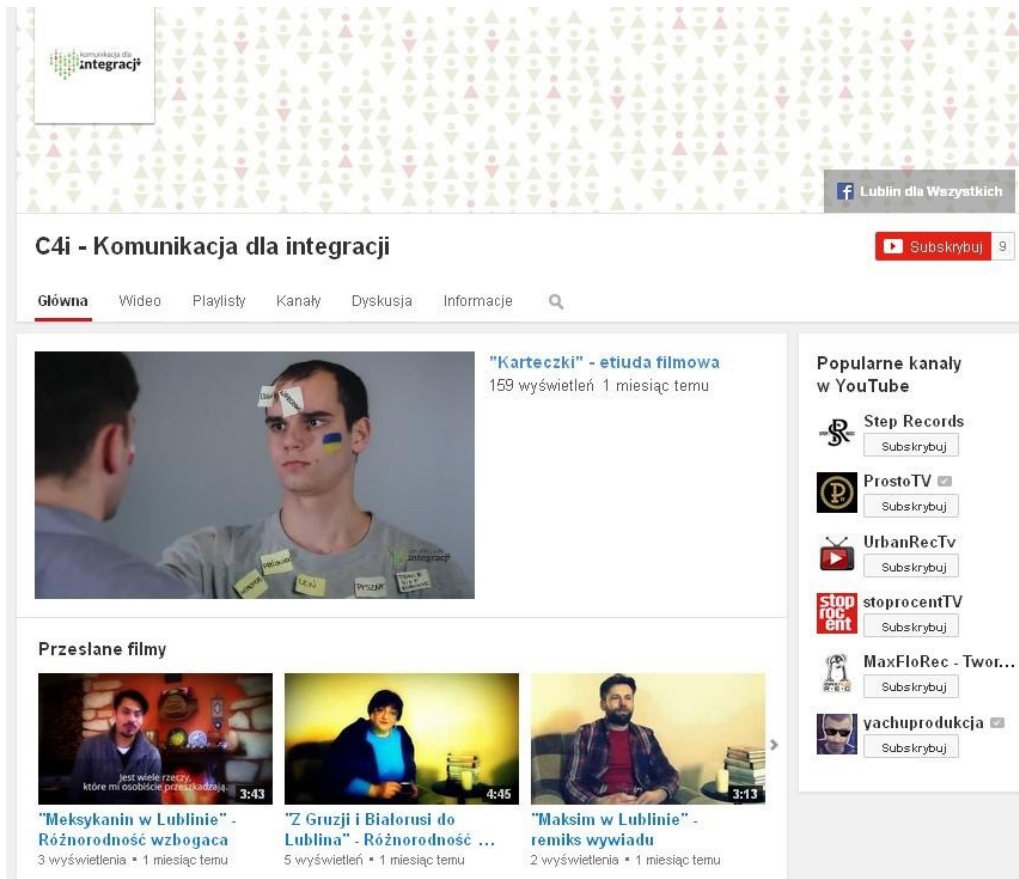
komunikacja dla
integracji

Lublin dla Wszystkich

C4i - Komunikacja dla integracji

Subskrybuj 9

Główna Wideo Playlisty Kanały Dyskusja Informacje

"Karteczki" - etiuda filmowa
159 wyświetleń 1 miesiąc temu

Popularne kanały w YouTube

Step Records
Subskrybuj

ProstoTV
Subskrybuj

UrbanRecTv
Subskrybuj

stoprocentTV
Subskrybuj

MaxFloRec - Twor...
Subskrybuj

yachuprodukcja
Subskrybuj

Przesłane filmy

Jest wiele rzeczy, które mi osobiście przeszkadzają.
3:43
"Meksykanin w Lublinie" - Różnorodność wzbogaca
3 wyświetlenia • 1 miesiąc temu

4:45
"Z Gruzji i Białorusi do Lublina" - Różnorodność ...
5 wyświetleń • 1 miesiąc temu

3:13
"Maksim w Lublinie" - remiks wywiadu
2 wyświetlenia • 1 miesiąc temu